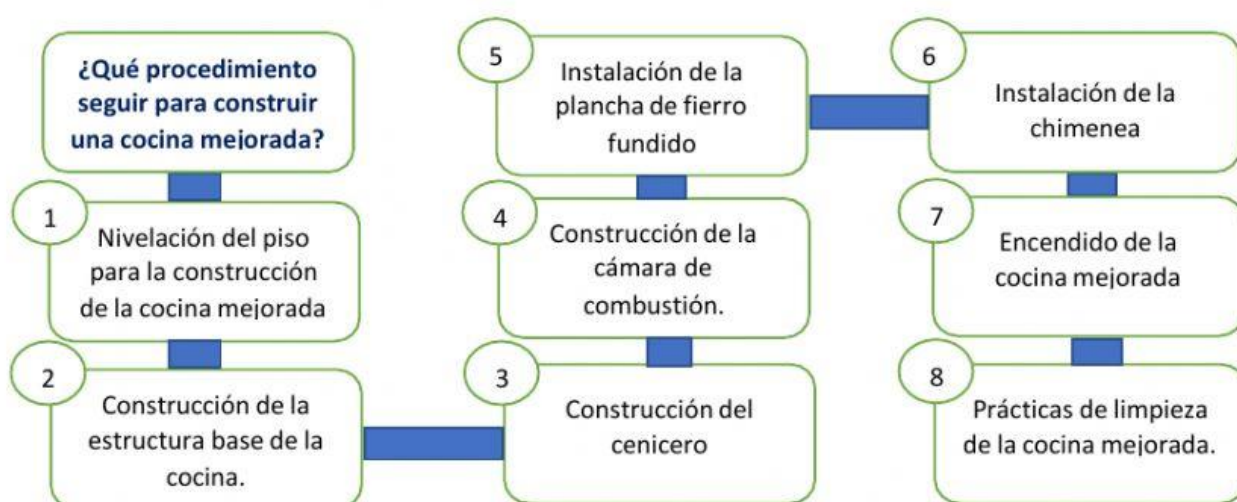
¿Qué procedimiento seguir para construir una cocina mejorada?

1
Nivelación del piso para la construcción de la cocina mejorada

2
Construcción de la estructura base de la cocina.

3
Construcción del cenicero

4
Construcción de la cámara de combustión.

5
Instalación de la plancha de fierro fundido

6
Instalación de la chimenea

7
Encendido de la cocina mejorada

8
Prácticas de limpieza de la cocina mejorada.